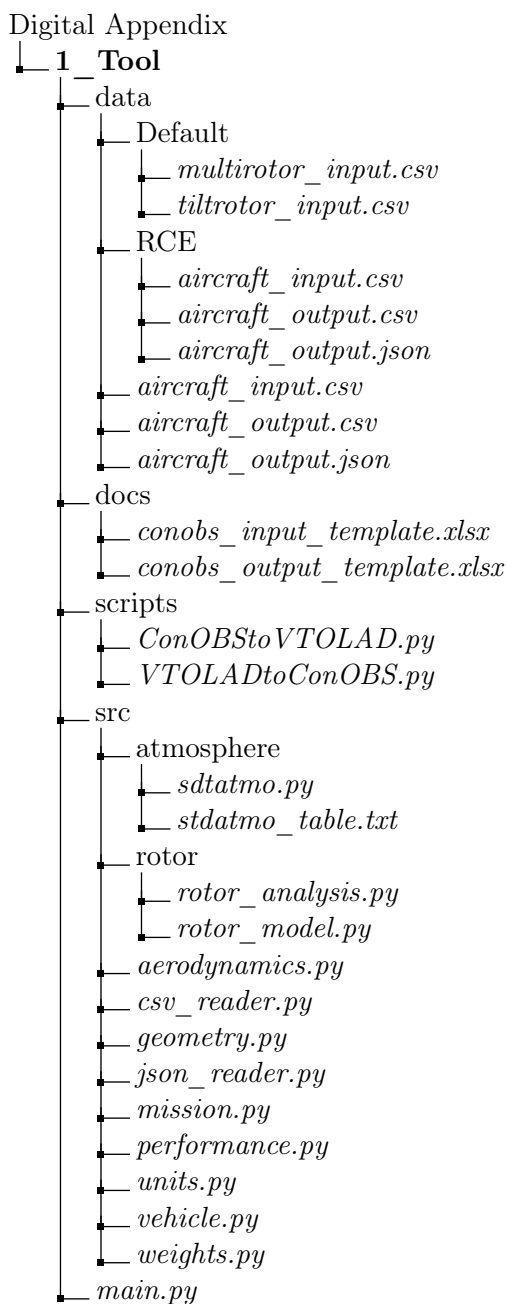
Digital Appendix

1_Tool

data

Default

*multirotor_input.csv*

*tiltrotor_input.csv*

RCE

*aircraft_input.csv*

*aircraft_output.csv*

*aircraft_output.json*

*aircraft_input.csv*

*aircraft_output.csv*

*aircraft_output.json*

docs

*conobs_input_template.xlsx*

*conobs_output_template.xlsx*

scripts

*ConOBStoVTOLAD.py*

*VTOLADtoConOBS.py*

src

atmosphere

*sdtatmo.py*

*stdatmo_table.txt*

rotor

*rotor_analysis.py*

*rotor_model.py*

*aerodynamics.py*

*csv_reader.py*

*geometry.py*

*json_reader.py*

*mission.py*

*performance.py*

*units.py*

*vehicle.py*

*weights.py*

*main.py*